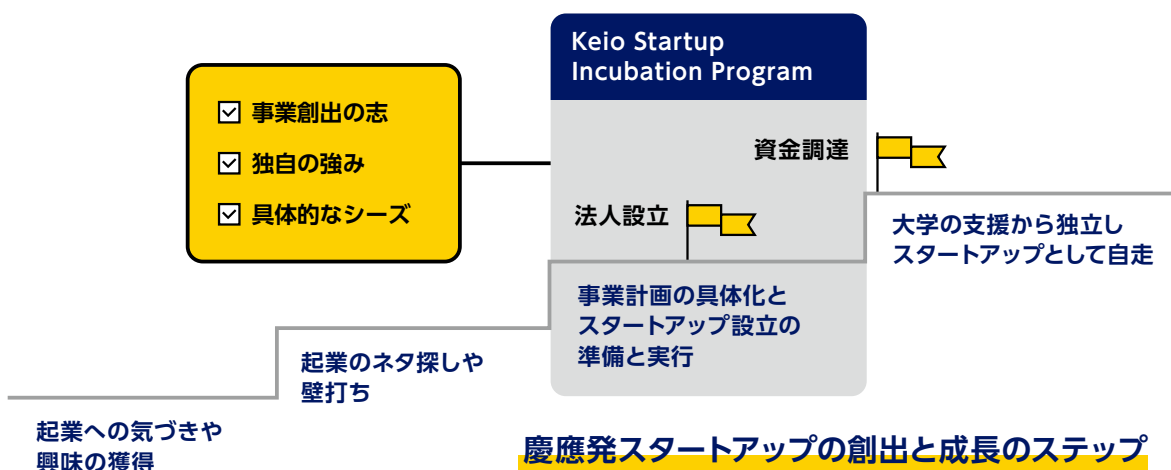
Keio Startup Incubation Program

☑ 事業創出の志
☑ 独自の強み
☑ 具体的なシーズ

資金調達

法人設立

大学の支援から独立し
スタートアップとして自走

事業計画の具体化と
スタートアップ設立の
準備と実行

起業のネタ探しや
壁打ち

起業への気づきや
興味の獲得

慶應発スタートアップの創出と成長のステップ